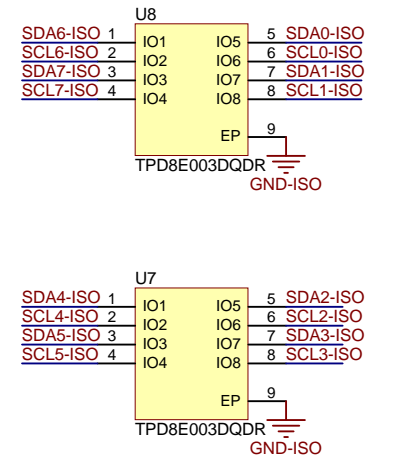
U8
SDA6-ISO 1 IO1
SCL6-ISO 2 IO2
SDA7-ISO 3 IO3
SCL7-ISO 4 IO4
IO5 5 SDA0-ISO
IO6 6 SCL0-ISO
IO7 7 SDA1-ISO
IO8 8 SCL1-ISO
EP 9
TPD8E003DQDR
GND-ISO

U7
SDA4-ISO 1 IO1
SCL4-ISO 2 IO2
SDA5-ISO 3 IO3
SCL5-ISO 4 IO4
IO5 5 SDA2-ISO
IO6 6 SCL2-ISO
IO7 7 SDA3-ISO
IO8 8 SCL3-ISO
EP 9
TPD8E003DQDR
GND-ISO